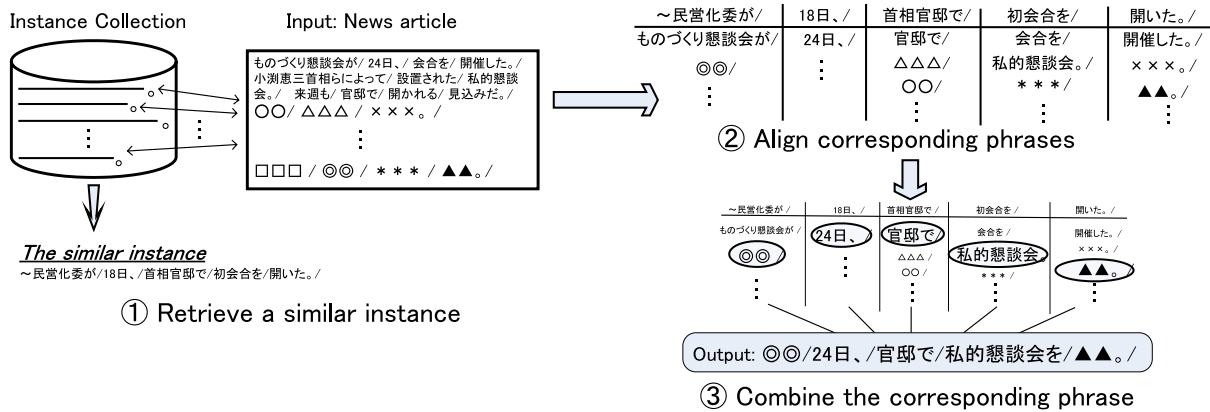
Instance Collection

Input: News article

ものづくり懇談会が/ 24日、/ 会合を/ 開催した。/ 小渕恵三首相らによって/ 設置された/ 私的懇談会。/ 来週も/ 官邸で/ 開かれる/ 見込みだ。/ ○○/ △△△ / ×××。/

⋮

□□□ / ◎◎ / *** / ▲▲。/

The similar instance

～民営化委が/18日、/首相官邸で/初会合を/開いた。/

① Retrieve a similar instance

| ～民営化委が/ | 18日、/ | 首相官邸で/ | 初会合を/ | 開いた。/ |
|---|---|---|---|---|
| ものづくり懇談会が/ | 24日、/ | 官邸で/ | 会合を/ | 開催した。/ |
| ◎◎/ | ⋮ | △△△/ | 私的懇談会。/ | ×××。/ |
| ⋮ | | ○○/ | ***/ | ▲▲。/ |
| | | ⋮ | ⋮ | ⋮ |

② Align corresponding phrases

| ～民営化委が / | 18日、/ | 首相官邸で / | 初会合を / | 開いた。/ |
|---|---|---|---|---|
| ものづくり懇談会が / | 24日、 | 官邸で/ | 会合を / | 開催した。/ |
| ◎◎ / | ⋮ | △△△ / | 私的懇談会。 | ×××。/ |
| ⋮ | | ○○ / | *** / | ▲▲。/ |
| | | ⋮ | ⋮ | ⋮ |

Output: ◎◎/24日、/官邸で/私的懇談会を/▲▲。/

③ Combine the corresponding phrase